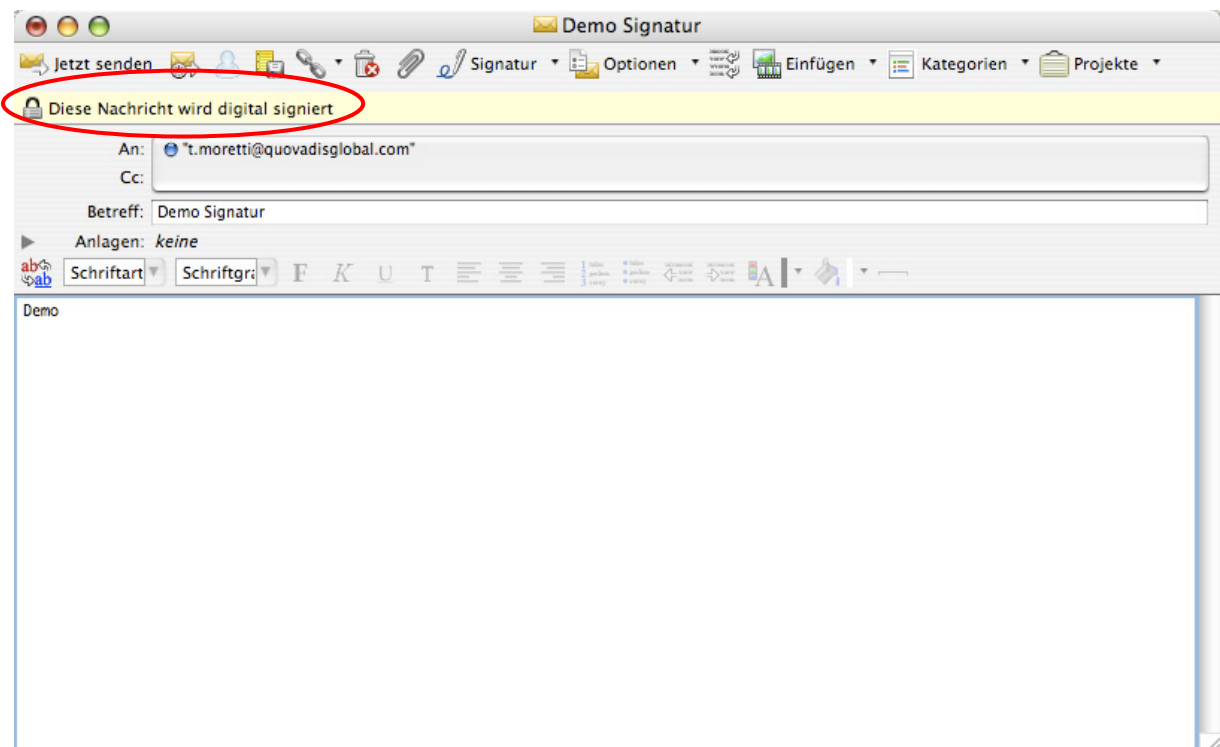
Demo Signatur

Jetzt senden Signatur Optionen Einfügen Kategorien Projekte

Diese Nachricht wird digital signiert

An: "t.moretti@quovadisglobal.com"
Cc:

Betreff: Demo Signatur

Anlagen: keine

Schriftart Schriftgra F K U T

Demo